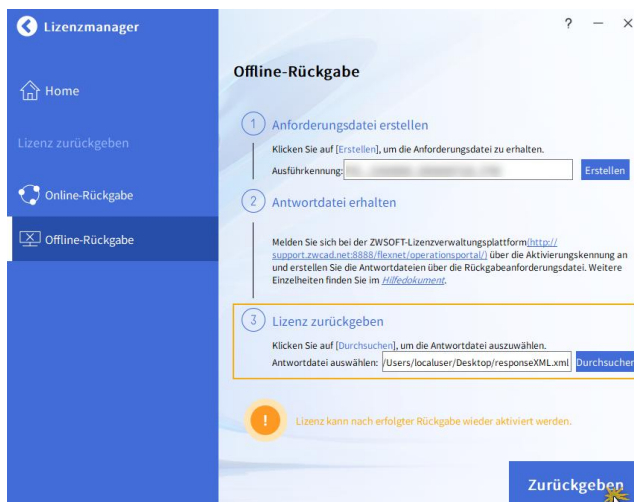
Lizenzmanager

? — ×

Home

Lizenz zurückgeben

Online-Rückgabe

Offline-Rückgabe

Offline-Rückgabe

1 Anforderungsdatei erstellen

Klicken Sie auf [Erstellen], um die Anforderungsdatei zu erhalten.

Ausführkennung: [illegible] Erstellen

2 Antwortdatei erhalten

Melden Sie sich bei der ZWSOFT-Lizenzverwaltungsplattform(http://support.zwcad.net:8888/flexnet/operationsportal/) über die Aktivierungskennung an und erstellen Sie die Antwortdateien über die Rückgabeanforderungsdatei. Weitere Einzelheiten finden Sie im Hilfedokument.

3 Lizenz zurückgeben

Klicken Sie auf [Durchsuchen], um die Antwortdatei auszuwählen.

Antwortdatei auswählen: /Users/localuser/Desktop/responseXML.xml Durchsuchen

! Lizenz kann nach erfolgter Rückgabe wieder aktiviert werden.

Zurückgeben